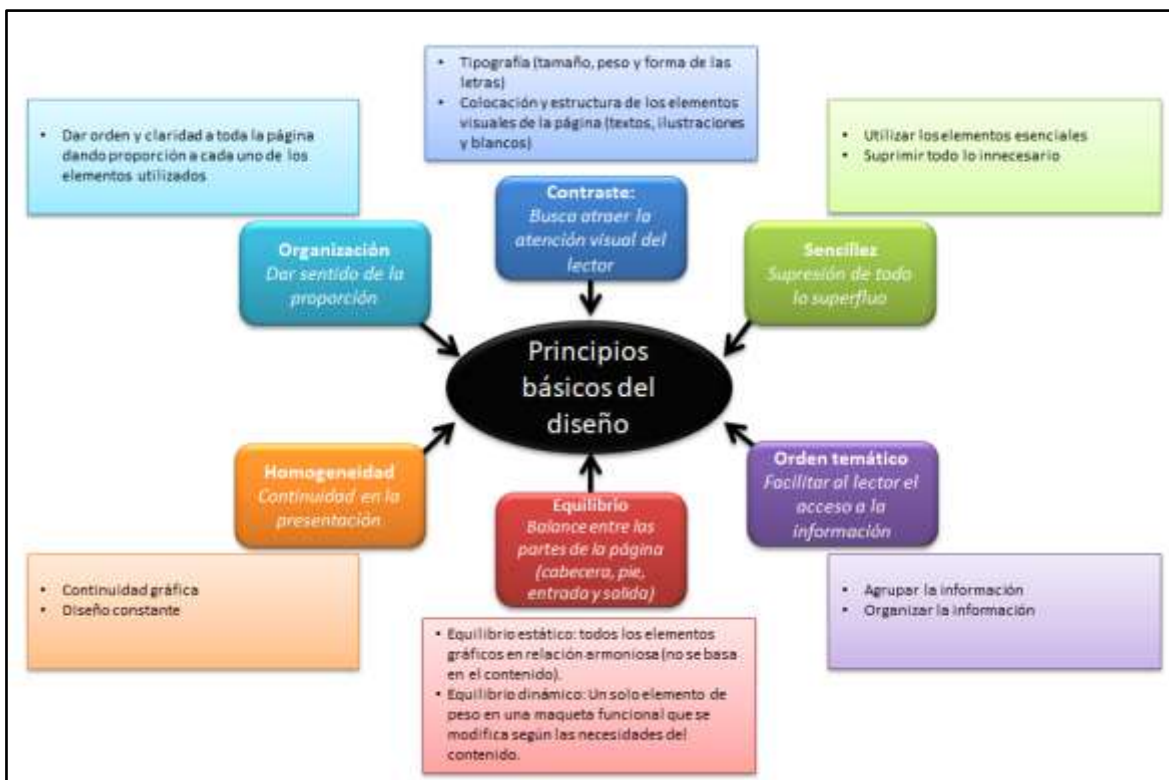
• Tipografía (tamaño, peso y forma de las letras)
• Colocación y estructura de los elementos visuales de la página (textos, ilustraciones y blancos)

• Dar orden y claridad a toda la página dando proporción a cada uno de los elementos utilizados

• Utilizar los elementos esenciales
• Suprimir todo lo innecesario

Contraste:
Busca atraer la atención visual del lector

Organización
Dar sentido de la proporción

Sencillez
Supresión de todo lo superfluo

Principios básicos del diseño

Homogeneidad
Continuidad en la presentación

Equilibrio
Balance entre las partes de la página (cabecera, pie, entrada y salida)

Orden temático
Facilitar al lector el acceso a la información

• Continuidad gráfica
• Diseño constante

• Agrupar la información
• Organizar la información

• Equilibrio estático: todos los elementos gráficos en relación armoniosa (no se basa en el contenido).
• Equilibrio dinámico: Un solo elemento de peso en una maqueta funcional que se modifica según las necesidades del contenido.